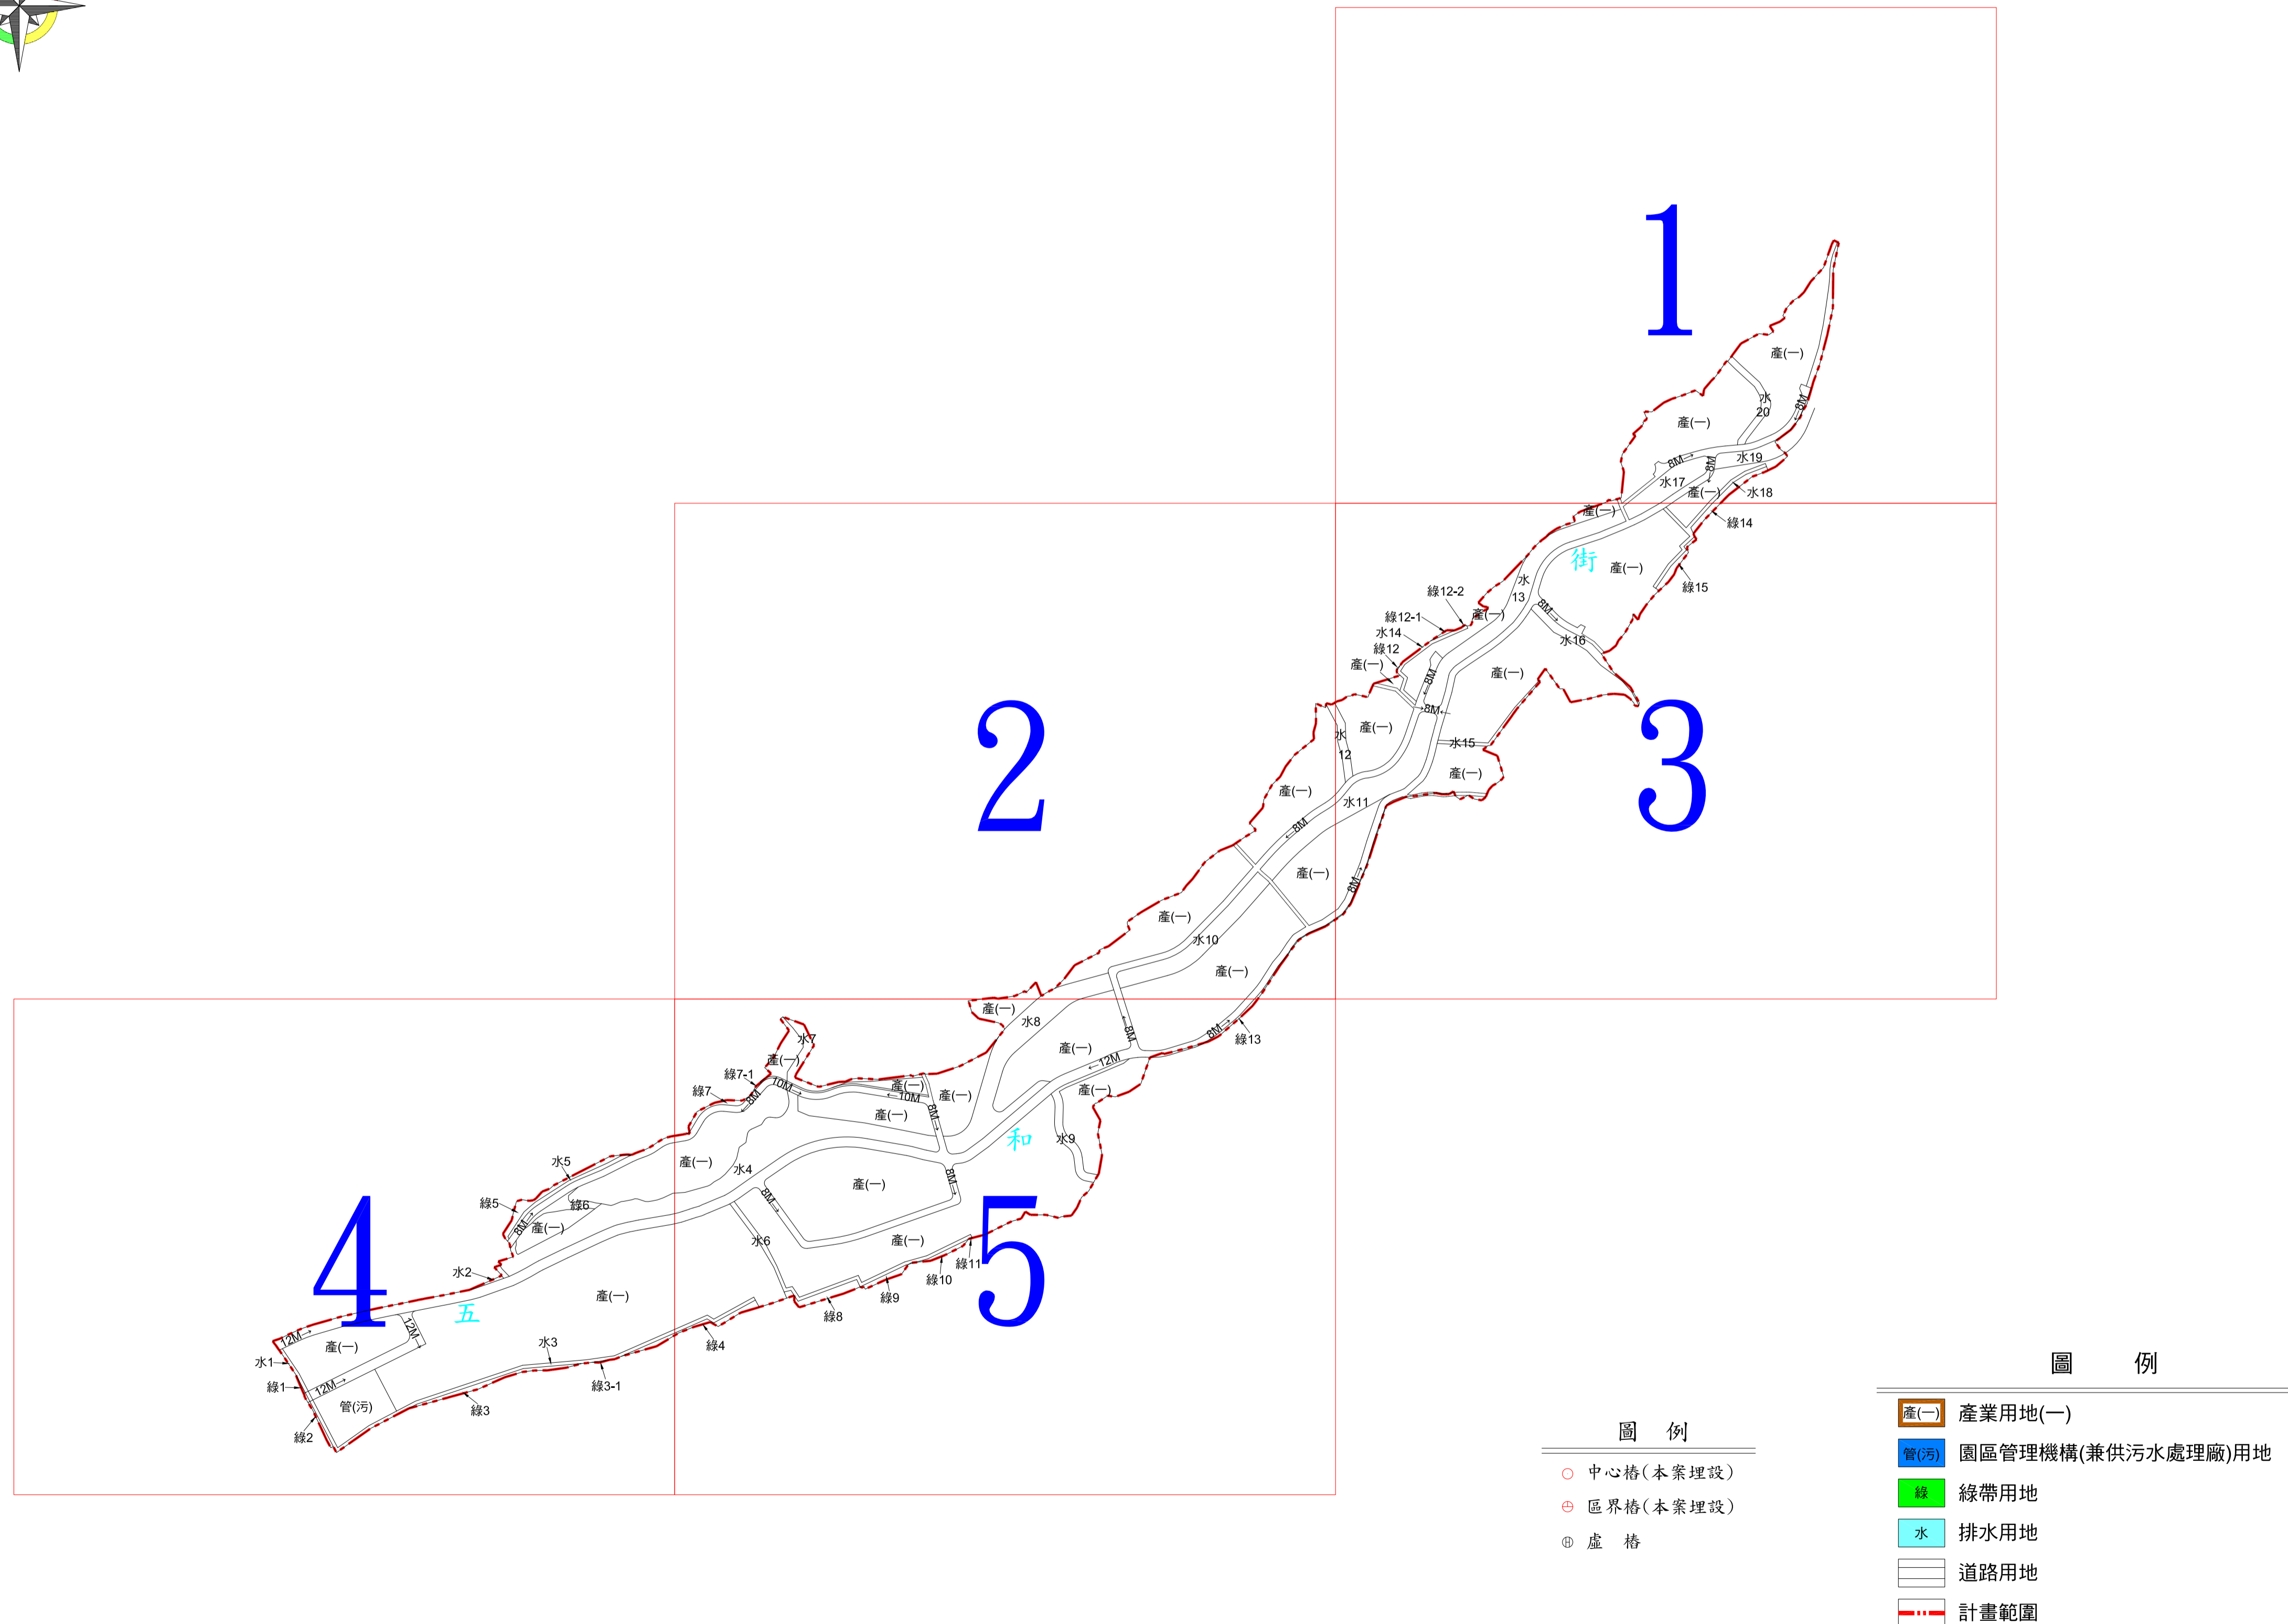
1

產(一)
產(一)
水20
8M
8M
8M
水19
水17
產(一)
水18
產(一)
綠14
街
產(一)
綠15
水13
綠12-2
產(一)
8M
水16
綠12-1
水14
綠12
產(一)
8M
產(一)
8M
產(一)
水12
產(一)
水15
產(一)

2

3

產(一)
水11
8M
產(一)
8M
產(一)
水10
產(一)
產(一)
水8
8M
8M
綠13
產(一)
12M
水7
產(一)
綠7-1
綠7
10M
8M
產(一)
10M
產(一)
產(一)
8M
產(一)
和
水9
水5
產(一)
水4
產(一)
8M
綠5
綠6
8M
產(一)
8M
水6
產(一)
綠11
綠10
綠9
綠8
綠4

4

5

水2
五
產(一)
12M
12M
產(一)
水3
水1
綠1
12M
管(污)
綠3
綠3-1
綠2

圖 例
○ 中心樁(本案埋設)
⊖ 區界樁(本案埋設)
⊕ 虛 樁

圖 例
產(一) 產業用地(一)
管(污) 園區管理機構(兼供污水處理廠)用地
綠 綠帶用地
水 排水用地
道路用地
計畫範圍